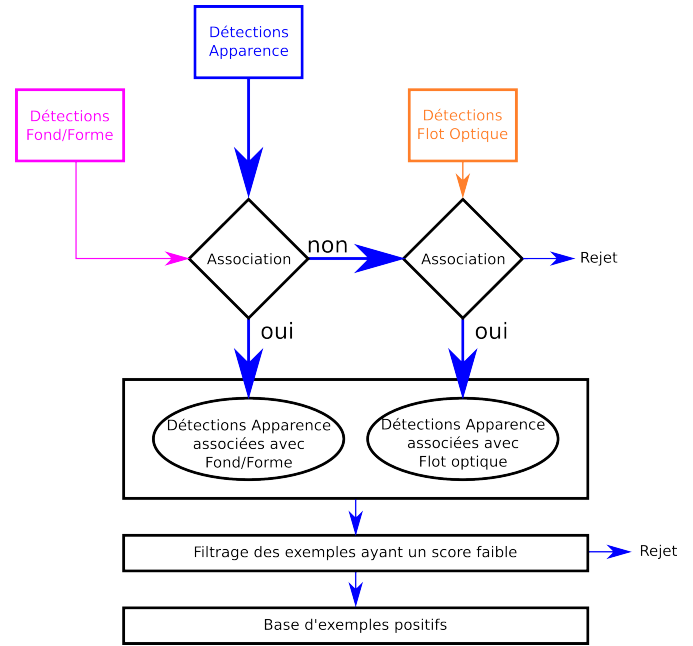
Détections Apparence

Détections Fond/Forme

Détections Flot Optique

Association

non

Association

Rejet

oui

oui

Détections Apparence associées avec Fond/Forme

Détections Apparence associées avec Flot optique

Filtrage des exemples ayant un score faible

Rejet

Base d'exemples positifs